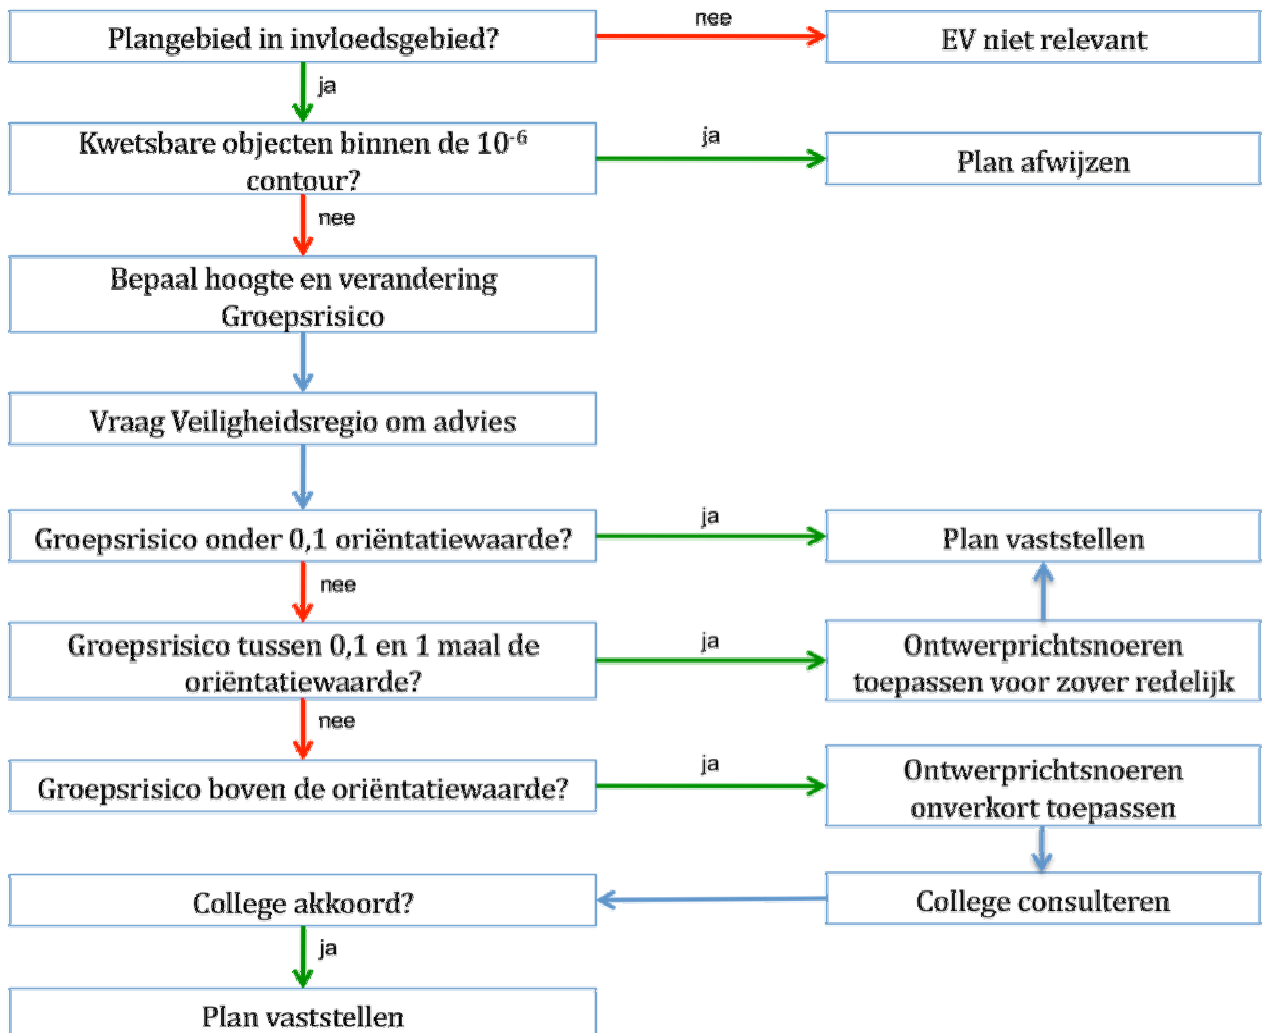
Plangebied in invloedsgebied?

nee

EV niet relevant

ja

Kwetsbare objecten binnen de $10^{-6}$ contour?

ja

Plan afwijzen

nee

Bepaal hoogte en verandering Groepsrisico

Vraag Veiligheidsregio om advies

Groepsrisico onder 0,1 oriëntatiewaarde?

ja

Plan vaststellen

nee

Groepsrisico tussen 0,1 en 1 maal de oriëntatiewaarde?

ja

Ontwerprichtsnoeren toepassen voor zover redelijk

nee

Groepsrisico boven de oriëntatiewaarde?

ja

Ontwerprichtsnoeren onverkort toepassen

College akkoord?

College consulteren

ja

Plan vaststellen